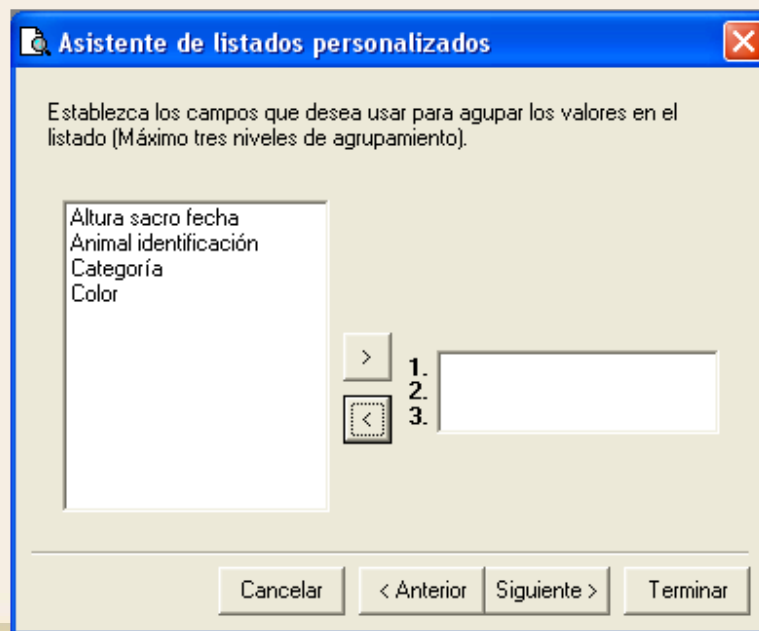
Asistente de listados personalizados

Establezca los campos que desea usar para agupar los valores en el listado (Máximo tres niveles de agrupamiento).

Altura sacro fecha
Animal identificación
Categoría
Color

>
<

1.
2.
3.

Cancelar
< Anterior
Siguiente >
Terminar